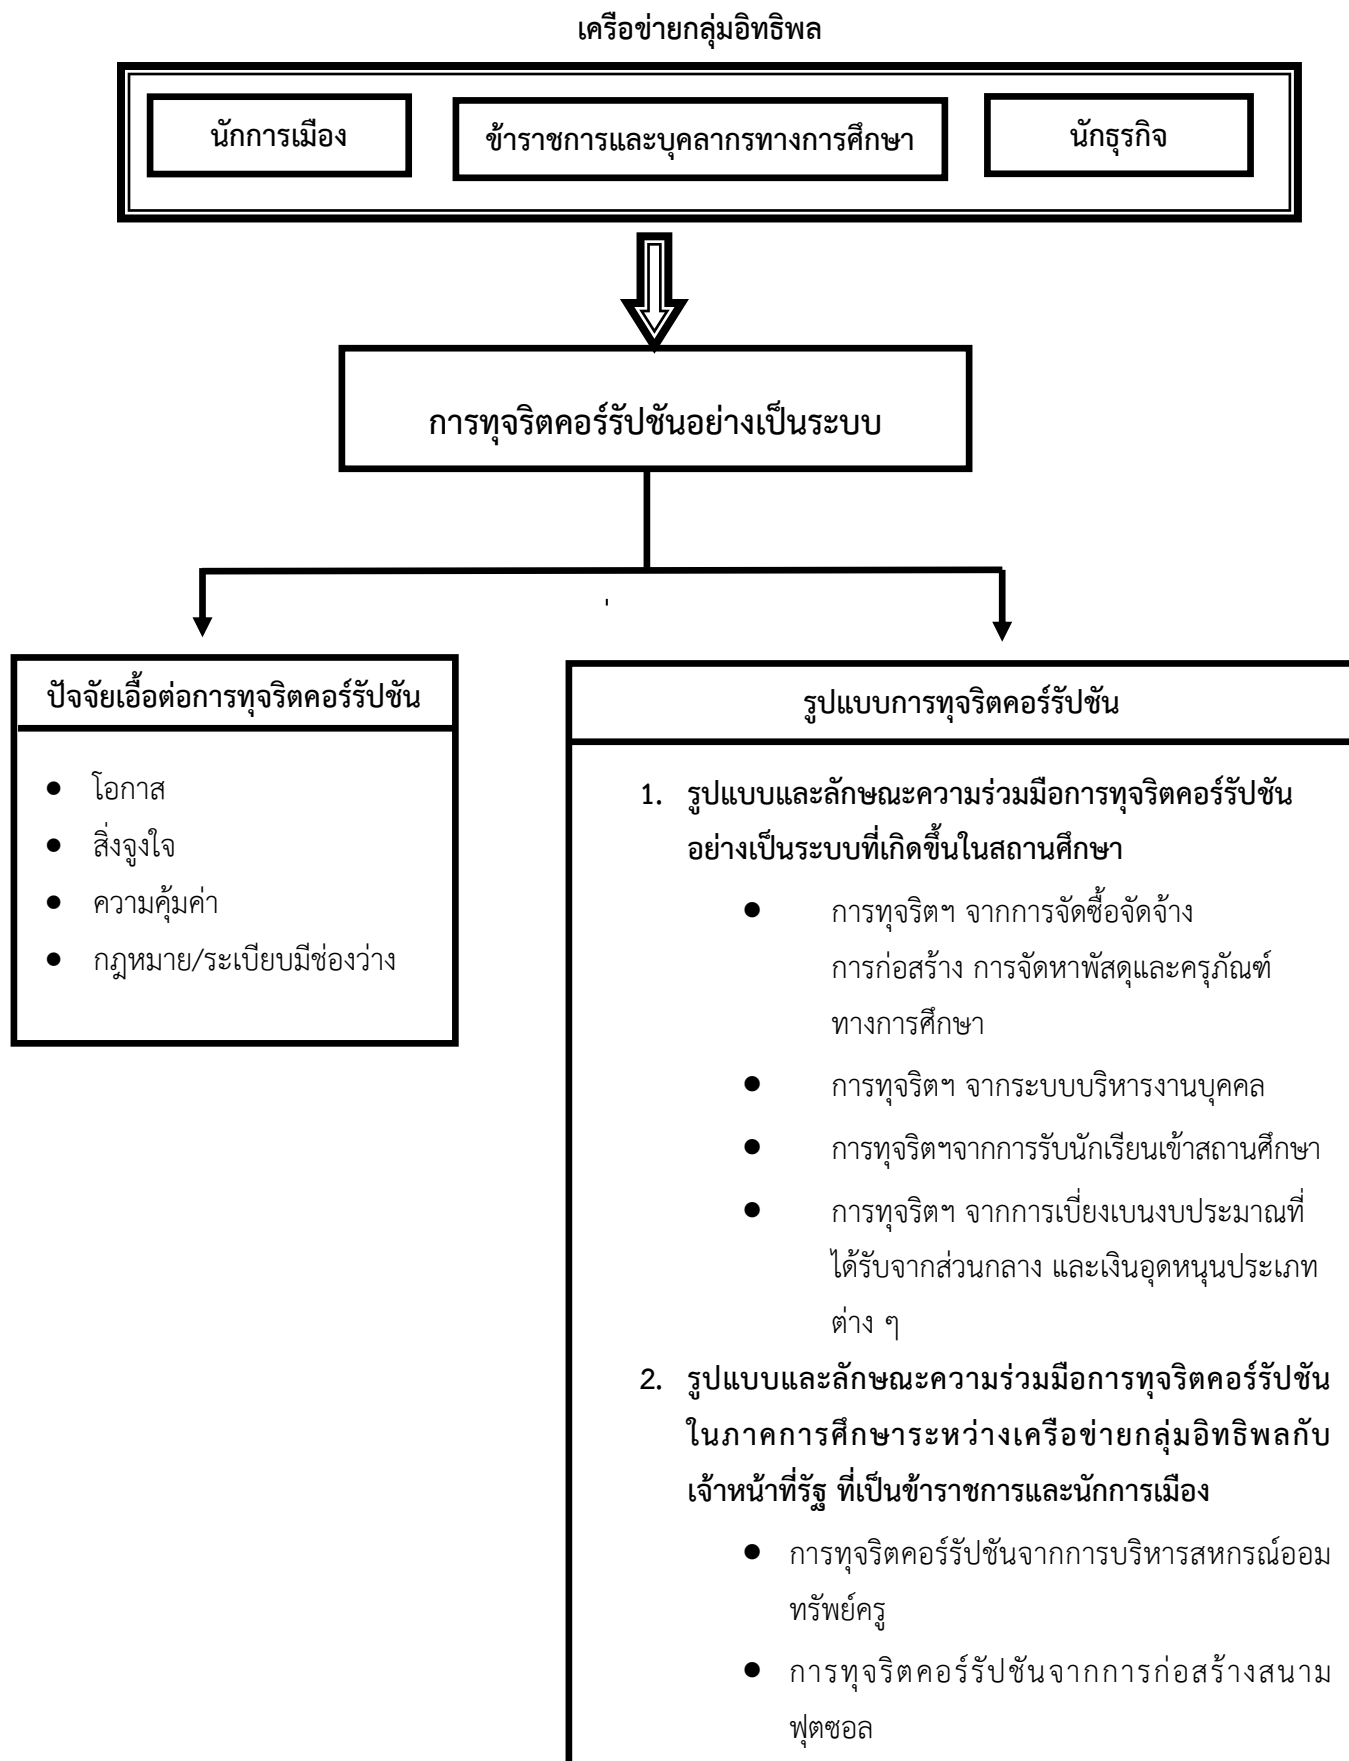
เครือข่ายกลุ่มอิทธิพล

นักการเมือง

ข้าราชการและบุคลากรทางการศึกษา

นักธุรกิจ

การทุจริตคอร์รัปชันอย่างเป็นระบบ

ปัจจัยเอื้อต่อการทุจริตคอร์รัปชัน

- โอกาส
- สิ่งจูงใจ
- ความคุ้มค่า
- กฎหมาย/ระเบียบมีช่องว่าง

รูปแบบการทุจริตคอร์รัปชัน

1. รูปแบบและลักษณะความร่วมมือการทุจริตคอร์รัปชันอย่างเป็นระบบที่เกิดขึ้นในสถานศึกษา
- การทุจริตฯ จากการจัดซื้อจัดจ้าง การก่อสร้าง การจัดหาพัสดุและครุภัณฑ์ทางการศึกษา
- การทุจริตฯ จากระบบบริหารงานบุคคล
- การทุจริตฯจากการรับนักเรียนเข้าสถานศึกษา
- การทุจริตฯ จากการเบี่ยงเบนงบประมาณที่ได้รับจากส่วนกลาง และเงินอุดหนุนประเภทต่าง ๆ

2. รูปแบบและลักษณะความร่วมมือการทุจริตคอร์รัปชันในภาคการศึกษาระหว่างเครือข่ายกลุ่มอิทธิพลกับเจ้าหน้าที่รัฐ ที่เป็นข้าราชการและนักการเมือง
- การทุจริตคอร์รัปชันจากการบริหารสหกรณ์ออมทรัพย์ครู
- การทุจริตคอร์รัปชันจากการก่อสร้างสนามฟุตซอล